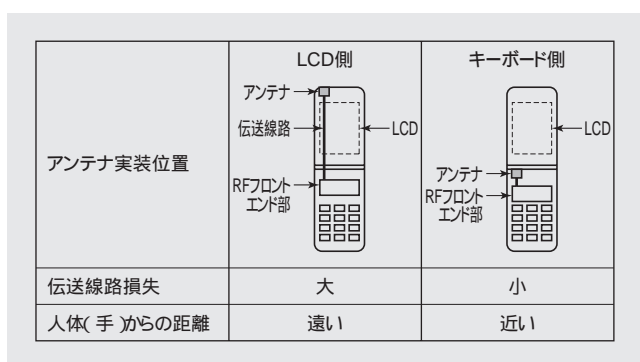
| | LCD側 | キーボード側 |
|---|---|---|
| アンテナ実装位置 | アンテナ 伝送線路 LCD RFフロント エンド部 | LCD アンテナ RFフロント エンド部 |
| 伝送線路損失 | 大 | 小 |
| 人体( 手 )からの距離 | 遠い | 近い |